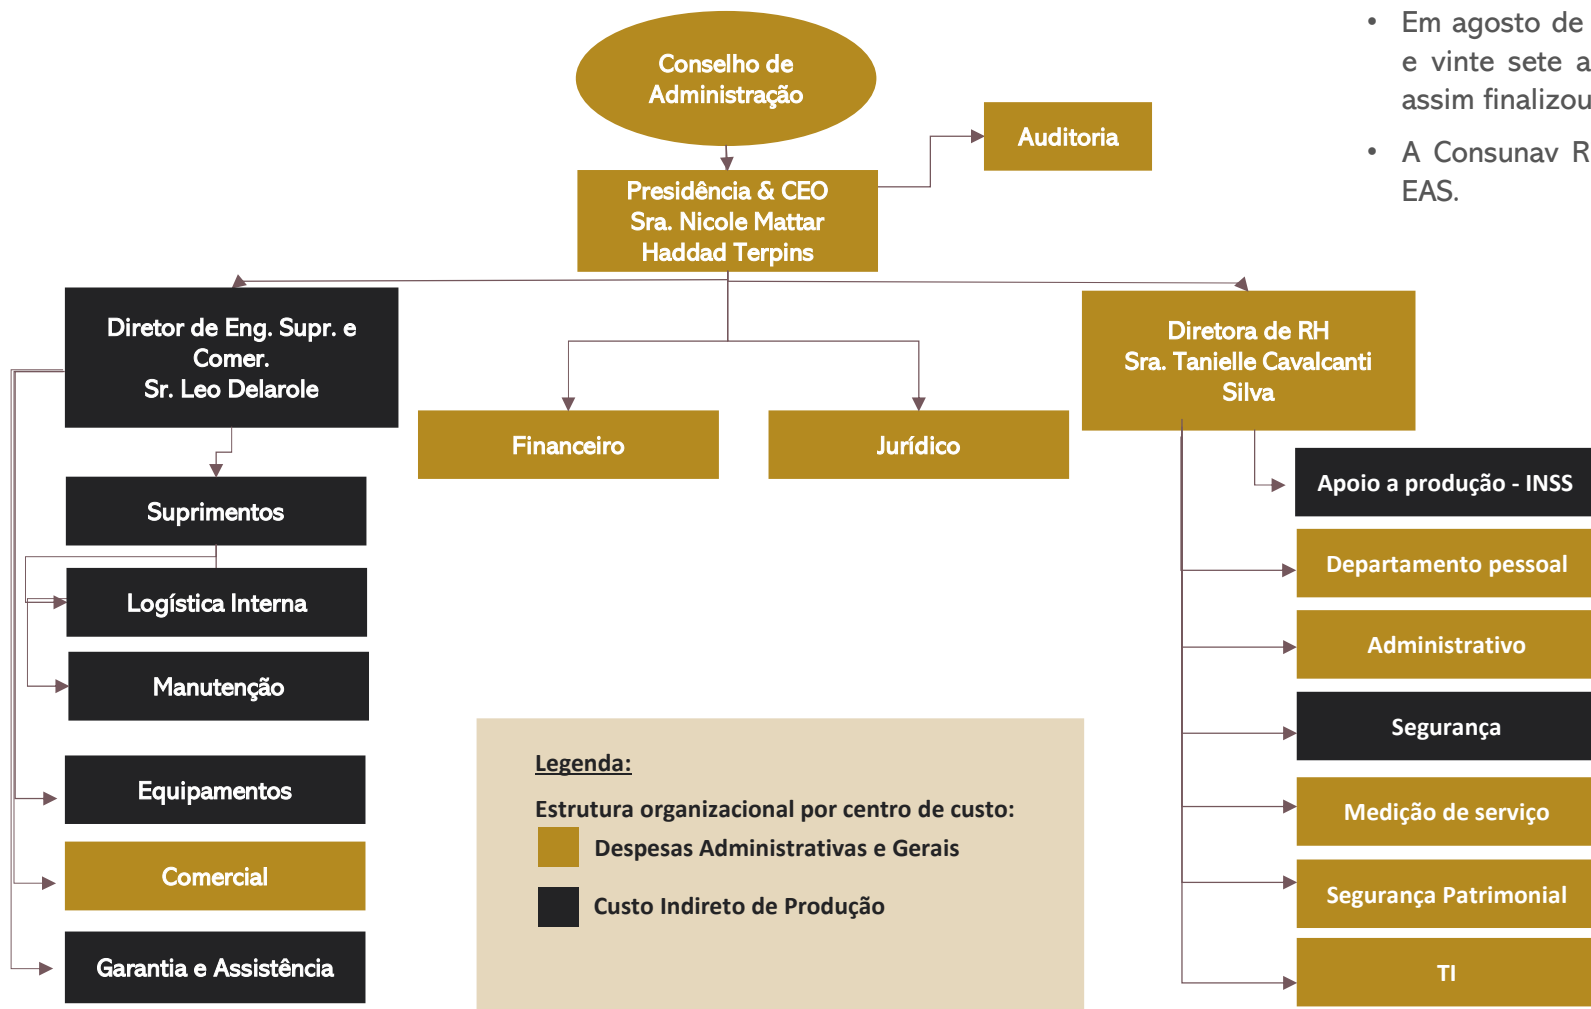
Conselho de Administração

Auditoria

Presidência & CEO
Sra. Nicole Mattar Haddad Terpins

Diretor de Eng. Supr. e Comer.
Sr. Leo Delarole

Financeiro

Jurídico

Diretora de RH
Sra. Tanielle Cavalcanti Silva

Suprimentos

Logística Interna

Manutenção

Equipamentos

Comercial

Garantia e Assistência

Apoio a produção - INSS

Departamento pessoal

Administrativo

Segurança

Medição de serviço

Segurança Patrimonial

TI

Legenda:

Estrutura organizacional por centro de custo:

Despesas Administrativas e Gerais

Custo Indireto de Produção

• Em agosto de e vinte sete a assim finalizou

• A Consunav R EAS.